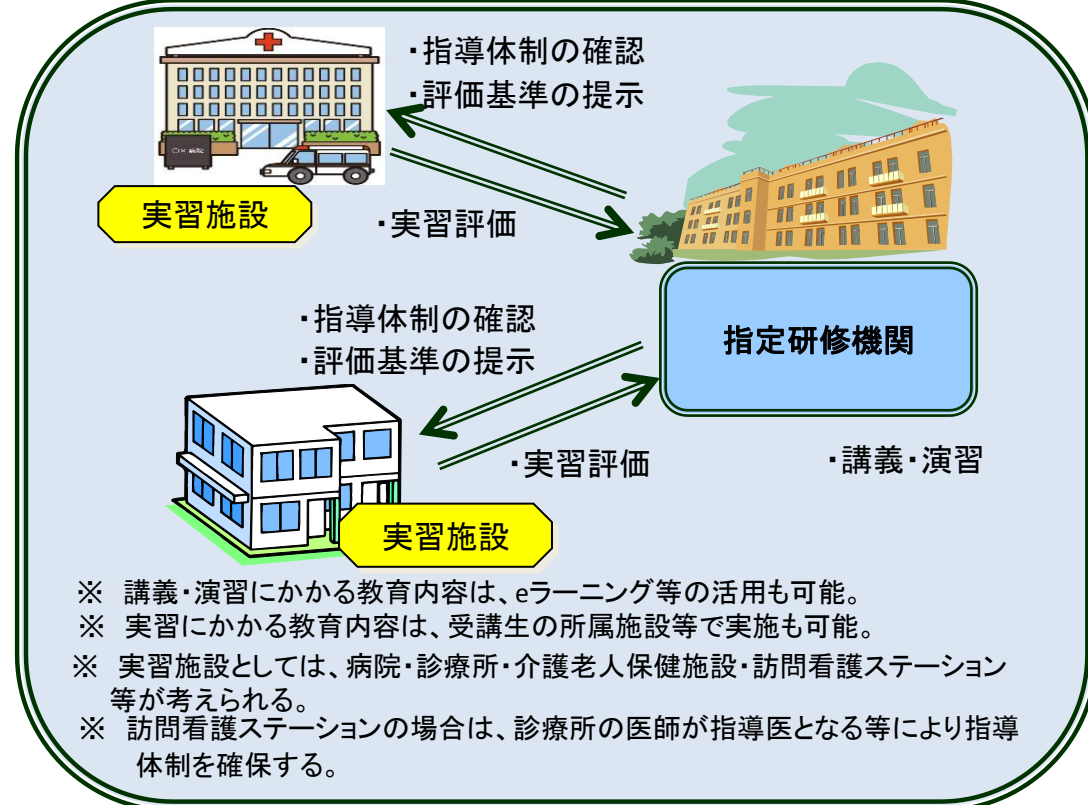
○×病院

・指導体制の確認
・評価基準の提示

実習施設

・実習評価

・指導体制の確認
・評価基準の提示

指定研修機関

・実習評価

・講義・演習

実習施設

※ 講義・演習にかかる教育内容は、eラーニング等の活用も可能。
※ 実習にかかる教育内容は、受講生の所属施設等で実施も可能。
※ 実習施設としては、病院・診療所・介護老人保健施設・訪問看護ステーション等が考えられる。
※ 訪問看護ステーションの場合は、診療所の医師が指導医となる等により指導体制を確保する。